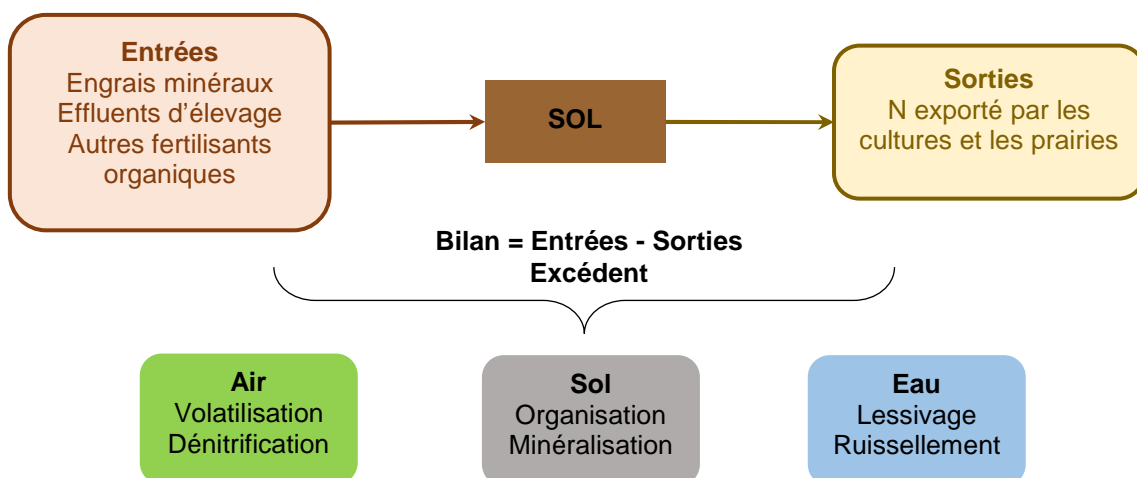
Entrées
Engrais minéraux
Effluents d’élevage
Autres fertilisants organiques

SOL

Sorties
N exporté par les cultures et les prairies

Bilan = Entrées - Sorties
Excédent

Air
Volatilisation
Dénitrification

Sol
Organisation
Minéralisation

Eau
Lessivage
Ruissellement